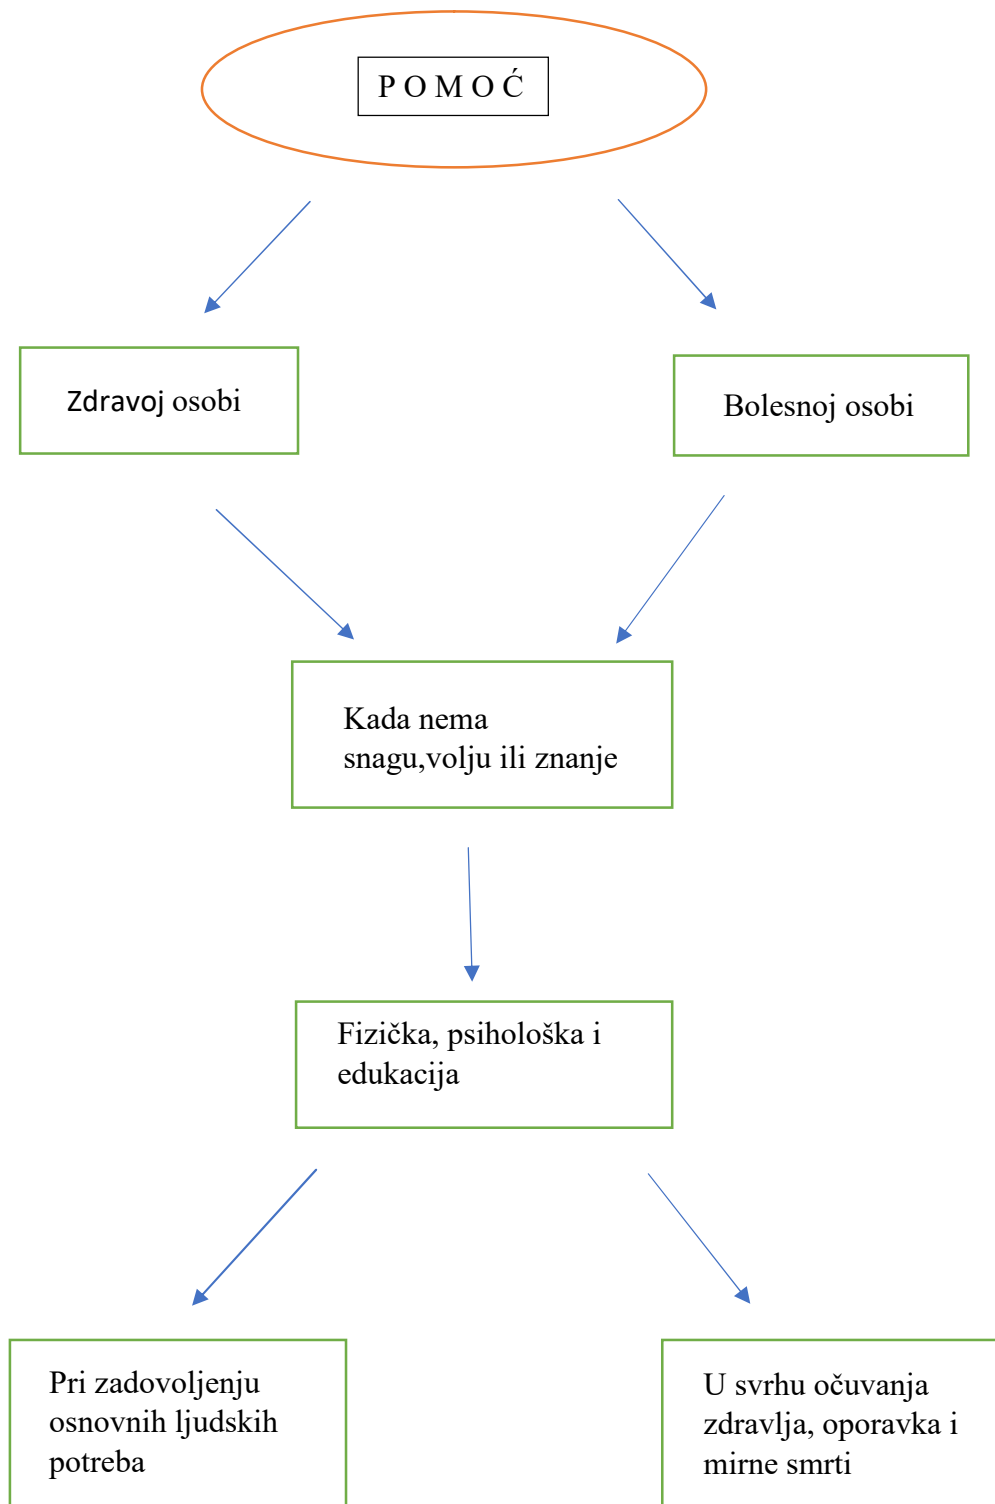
P O M O Ć

Zdravoj osobi

Bolesnoj osobi

Kada nema snagu,volju ili znanje

Fizička, psihološka i edukacija

Pri zadovoljenju osnovnih ljudskih potreba

U svrhu očuvanja zdravlja, oporavka i mirne smrti